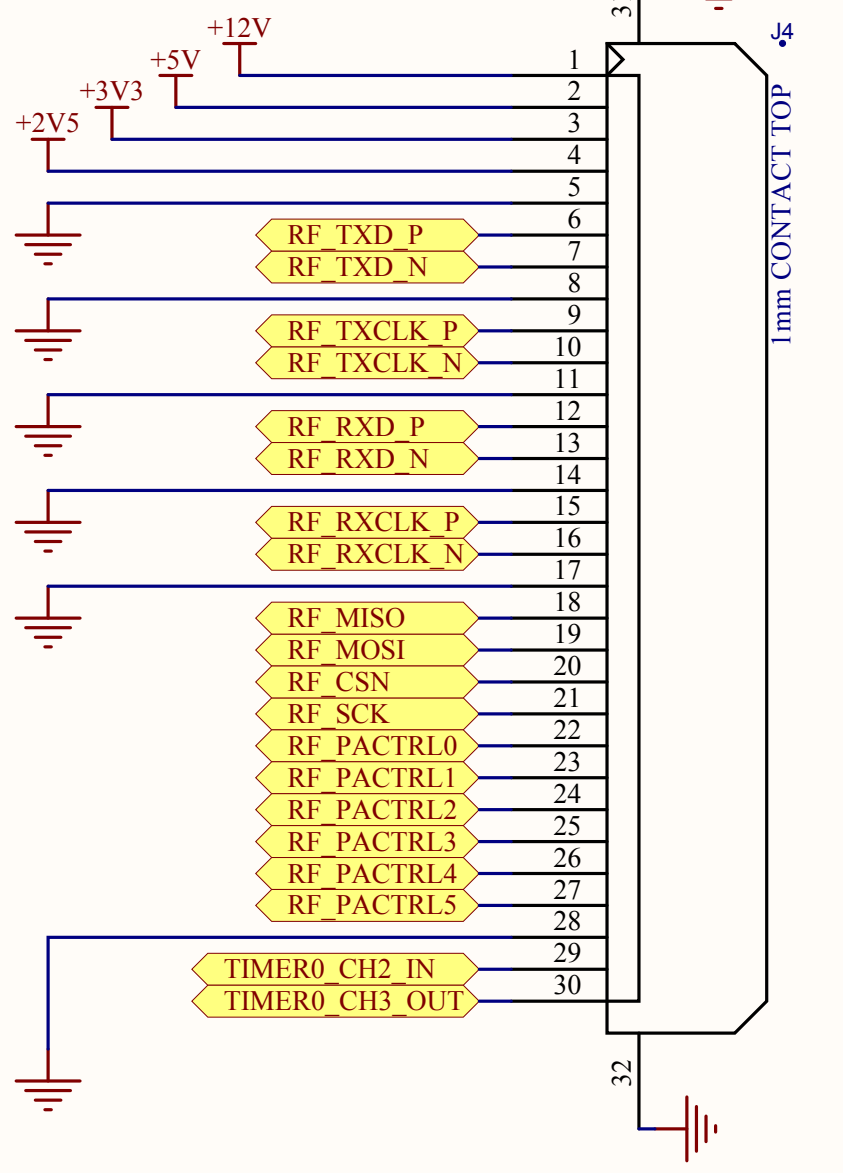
3
+12V
+5V
+3V3
+2V5
J4
1mm CONTACT TOP
1
2
3
4
5
6
RF_TXD_P
7
RF_TXD_N
8
9
RF_TXCLK_P
10
RF_TXCLK_N
11
12
RF_RXD_P
13
RF_RXD_N
14
15
RF_RXCLK_P
16
RF_RXCLK_N
17
18
RF_MISO
19
RF_MOSI
20
RF_CSN
21
RF_SCK
22
RF_PACTRL0
23
RF_PACTRL1
24
RF_PACTRL2
25
RF_PACTRL3
26
RF_PACTRL4
27
RF_PACTRL5
28
29
TIMER0_CH2_IN
30
TIMER0_CH3_OUT
32